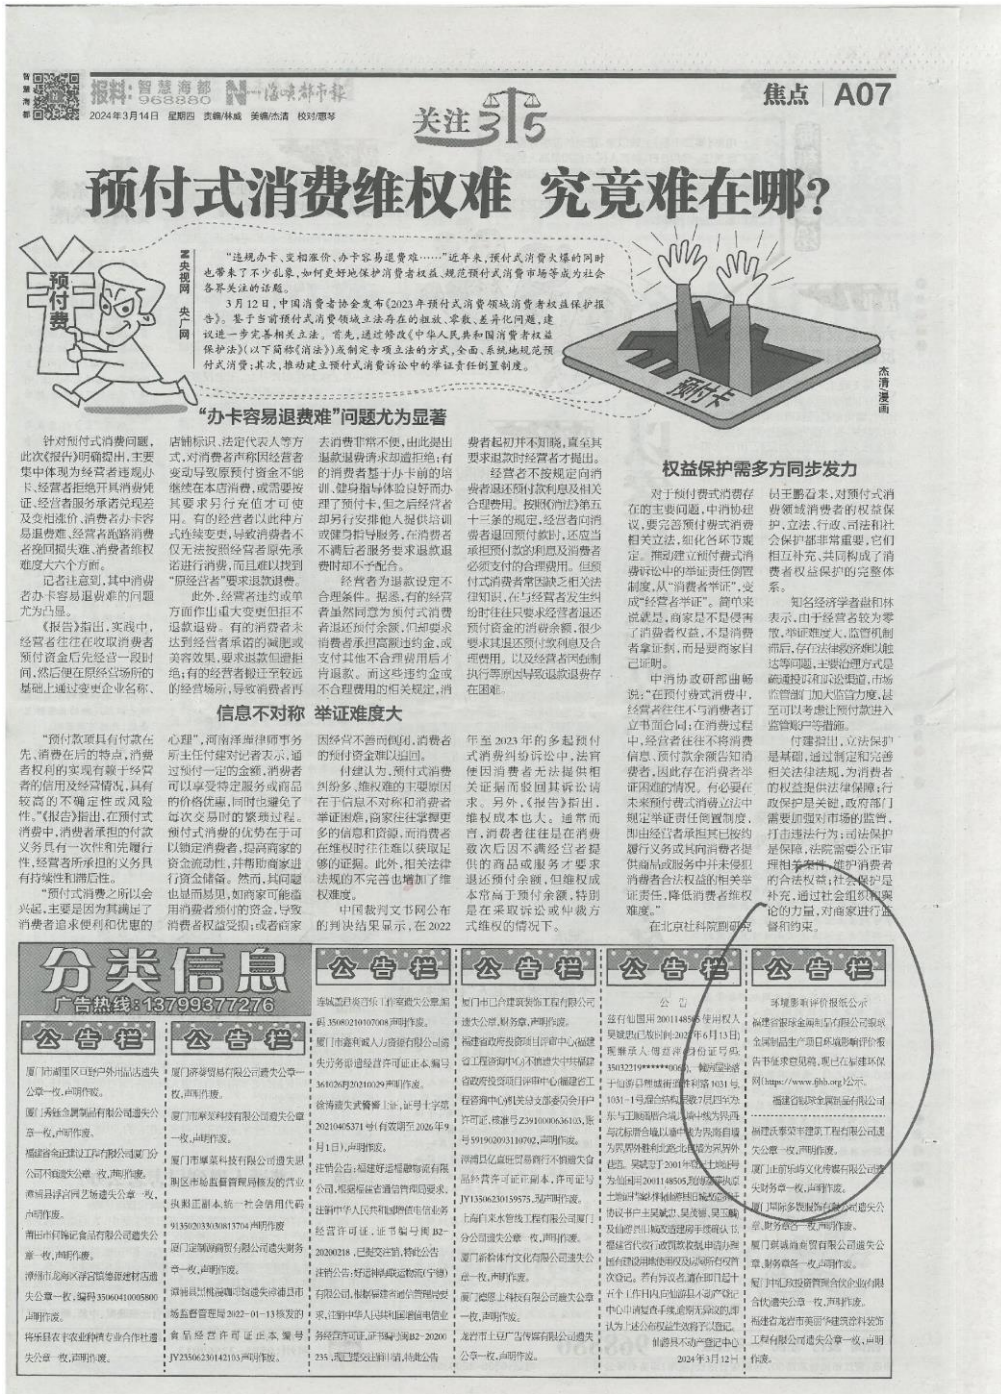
报料：智慧海都 968880 海峡都市报

2024年3月14日 星期四 责编/林威 美编/杰清 校对/陈琴

焦点 A07

关注315

预付式消费维权难 究竟难在哪？

预付费

据央视网 央广网

"违规办卡、变相涨价、办卡容易退费难……"近年来，预付式消费火爆的同时也带来了不少乱象，如何更好地保护消费者权益、规范预付式消费市场等成为社会各界关注的话题。

3月12日，中国消费者协会发布《2023年预付式消费领域消费者权益保护报告》。基于当前预付式消费领域主法存在的短板、零散、差异化问题，建议进一步完善相关立法。首先，通过修改《中华人民共和国消费者权益保护法》（以下简称《消法》）或制定专项立法的方式，全面、系统地规范预付式消费；其次，推动建立预付式消费诉讼中的举证责任倒置制度。

预付卡

杰清漫画

"办卡容易退费难"问题尤为显著

针对预付式消费问题，此次《报告》明确提出，主要集中体现为经营者违规办卡、经营者拒绝开具消费凭证、经营者服务承诺兑现差及变相涨价、消费者办卡容易退费难、经营者跑路消费者挽回损失难、消费者维权难度大六个方面。

记者注意到，其中消费者办卡容易退费难的问题尤为凸显。

《报告》指出，实践中，经营者往往在收取消费者预付资金后先经营一段时间，然后便在原经营场所的基础上通过变更企业名称、店铺标识、法定代表人等方式，对消费者声称因经营者变动导致原预付资金不能继续在本店消费，或需要按其要求另行充值才可使用。有的经营者以此种方式连续变更，导致消费者不仅无法按照经营者原先承诺进行消费，而且难以找到"原经营者"要求退款退费。

此外，经营者违约或单方面作出重大变更但拒不退款退费。有的经营者未达到经营者承诺的减肥或美容效果，要求退款但遭拒绝；有的经营者擅自变更约定的经营场所，导致消费者再去消费非常不便，由此提出退款退费请求却遭拒绝；有的消费者基于办卡前的培训、健身指导体验良好而办理了预付卡，但之后经营者却另行安排他人提供培训或健身指导服务，在消费者不满后经营者要求退款退费时却不予配合。

经营者为退款设定不合理条件。据悉，有的经营者虽然同意为预付式消费者退还预付余额，但却要求消费者承担高额违约金、或支付其他不合理费用后才肯退款。而这些违约金或不合理费用的相关规定，消费者起初并不知晓，直至其要求退款时经营者才提出。

经营者不按规定向消费者退还预付款利息及相关合理费用。按照《消法》第五十三条的规定，经营者向消费者退回预付款的，还应当承担预付款的利息及消费者必须支付的合理费用。但预付式消费者维权时，往往得不到有效支持，经营者往往拒绝支付利息，消费者要求其退还预付款利息或合理费用，以及经营者因欺诈执行等原因导致退款退费存在困难。

信息不对称 举证难度大

"预付款项具有付款在先、消费在后的特点，消费者权利的实现有赖于经营者的信用及经营情况，具有较高的不确定性或风险性。"《报告》指出，在预付式消费中，消费者承担的付款义务具有一次性和先履行性，经营者所承担的义务具有持续性和滞后性。

"预付式消费之所以会兴起，主要是因为其满足了消费者追求便利和优惠的心理"，河南泽润律师事务所主任付建对记者表示，通过预付一定的金额，消费者可以享受特定服务或商品的价格优惠，同时也避免了每次交易时的繁琐过程。预付式消费的优势在于可以锁定消费者，提高商家的资金流动性，并帮助商家进行资金储备。然而，其问题也显而易见，如商家可能滥用消费者预付的资金，导致消费者权益受损；或者商家因经营不善而倒闭，消费者的预付资金难以追回。

付建认为，预付式消费纠纷多、维权难的主要原因在于信息不对称和消费者举证困难，商家往往掌握更多的信息和资源，而消费者在维权时往往难以获取足够的证据。此外，相关法律法规的不完善也增加了维权难度。

中国裁判文书网公布的判决结果显示，在2022年至2023年的多起预付式消费纠纷诉讼中，法官便因消费者无法提供相关证据而驳回其诉讼请求。另外，《报告》指出，维权成本也大。通常而言，消费者往往是在消费数次后因不满经营者提供的商品或服务才要求退还预付余额，但维权成本常高于预付余额，特别是在采取诉讼或仲裁方式维权的情况下。

权益保护需多方同步发力

对于预付费式消费存在的主要问题，中消协建议，要完善预付费式消费相关立法，细化各环节规定。推动建立预付费式消费诉讼中的举证责任倒置制度，从"消费者举证"，变成"经营者举证"。简单来说就是，商家是不是侵害了消费者权益，不是消费者拿证据，而是要商家自己证明。

中消协政研部副主任陈剑说："在预付费式消费中，经营者往往不与消费者订立书面合同；在消费过程中，经营者往往不将消费信息、预付款余额告知消费者，因此存在消费者举证困难的情况。"他表示，未来预付费式消费立法中规定举证责任倒置制度，即由经营者承担其已按约履行义务或其向消费者提供商品或服务中并未侵犯消费者合法权益的相关举证责任，降低消费者维权难度。

在北京社科院副研究员王鹏看来，对预付式消费领域消费者的权益保护，立法、行政、司法和社会保护都非常重要，它们相互补充、共同构成了消费者权益保护的完整体系。

知名经济学者盘和林表示，由于经营者较为零散，举证难度大，监管机制而后，存在法律政策难以触达等问题，主要治理方式是疏通投诉和诉讼渠道，市场监管部门加大监管力度，甚至可以考虑让预付款进入监管账户等措施。

付建指出，立法保护是基础，通过制定和完善相关法律法规，为消费者的权益提供法律保障；行政保护是关键，政府部门需要加强对市场的监管，打击违法行为；司法保护是保障，法院需要公正审理相关案件，维护消费者的合法权益；社会保护是补充，通过社会组织、舆论的力量，对商家进行监督和约束。

分类信息
广告热线：13799377276

公告栏

厦门市湖里区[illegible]遗失公章一枚，声明作废。
厦门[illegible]有限公司遗失公章一枚，声明作废。
福建省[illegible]有限公司厦门分公司不慎遗失公章一枚，声明作废。
莆田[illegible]有限公司遗失公章一枚，声明作废。
漳州市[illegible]遗失公章一枚，编号3506041000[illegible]，声明作废。
将乐县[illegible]遗失公章一枚，声明作废。

公告栏

厦门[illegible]有限公司遗失公章一枚，声明作废。
厦门市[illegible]有限公司遗失公章一枚，声明作废。
厦门市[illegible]科技有限公司遗失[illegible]统一社会信用代码91350203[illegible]，声明作废。
厦门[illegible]有限公司遗失财务章一枚，声明作废。
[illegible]2022-01-13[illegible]食品经营许可证正本，编号JY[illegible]，声明作废。

公告栏

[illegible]编号35080210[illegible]声明作废。
厦门市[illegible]有限公司遗失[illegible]36102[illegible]声明作废。
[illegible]证号十字第20210405371号（有效期至2026年9月1日），声明作废。
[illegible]有限公司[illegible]号B2-20200218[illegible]
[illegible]235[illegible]

公告栏

厦门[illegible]有限公司遗失公章，财务章，声明作废。
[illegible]许可证，核准号Z39100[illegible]，编号9190203110702，声明作废。
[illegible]JY135062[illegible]，声明作废。
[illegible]遗失公章一枚，声明作废。
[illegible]遗失公章一枚，声明作废。
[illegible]遗失公章一枚，声明作废。

公告

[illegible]2024年3月12日

公告栏

环境影响评价报批公示
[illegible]（https://www.fjhb.org）公示。
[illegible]
厦门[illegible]有限公司遗失公章一枚，声明作废。
厦门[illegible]有限公司遗失财务章一枚，声明作废。
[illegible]财务章各一枚，声明作废。
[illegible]遗失公章一枚，声明作废。
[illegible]遗失公章一枚，声明作废。
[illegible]工程有限公司遗失公章一枚，声明作废。